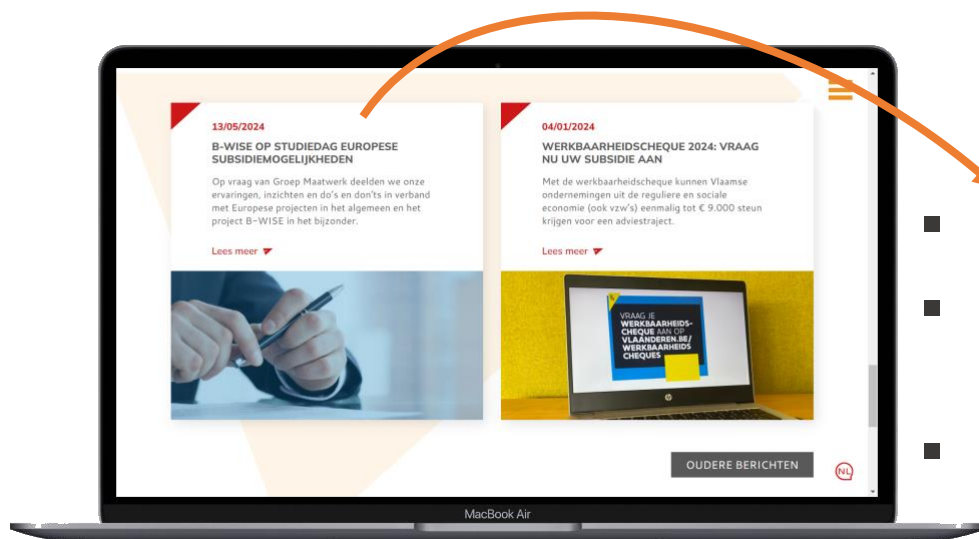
13/05/2024

B-WISE OP STUDIEDAG EUROPESE SUBSIDIEMOGELIJKHEDEN

Op vraag van Groep Maatwerk deelden we onze ervaringen, inzichten en do's en don'ts in verband met Europese projecten in het algemeen en het project B-WISE in het bijzonder.

Lees meer

04/01/2024

WERKBAARHEIDSCHEQUE 2024: VRAAG NU UW SUBSIDIE AAN

Met de werkbaarheidscheque kunnen Vlaamse ondernemingen uit de reguliere en sociale economie (ook vzw's) eenmalig tot € 9.000 steun krijgen voor een adviestraject.

Lees meer

VRAAG JE WERKBAARHEIDSCHEQUE AAN OP VLAANDEREN.BE/WERKBAARHEIDSCHEQUES

OUDERE BERICHTEN

NL

MacBook Air